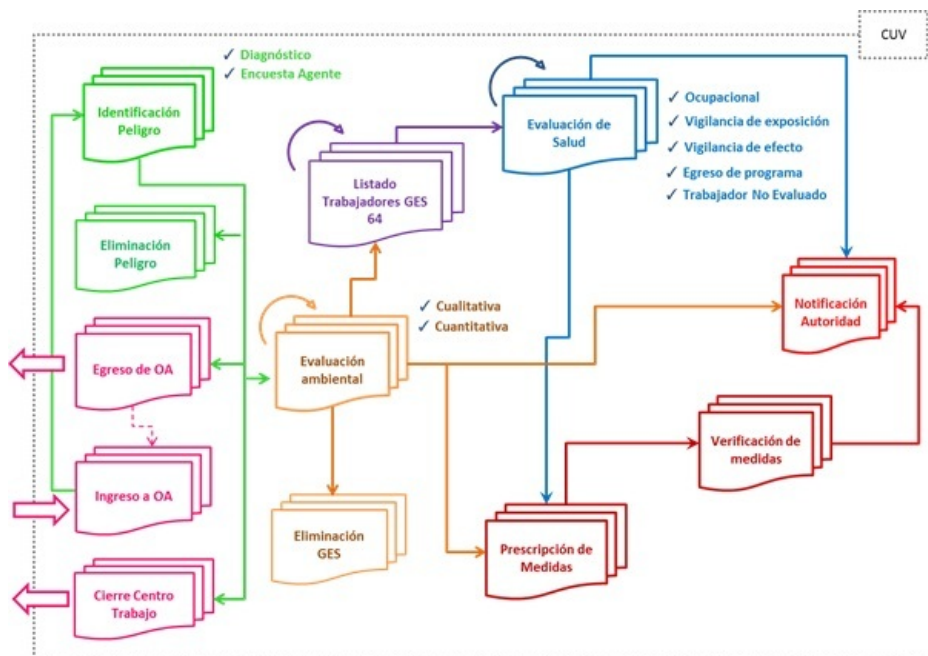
CUV

✓ Diagnóstico
✓ Encuesta Agente

Identificación Peligro

Eliminación Peligro

Egreso de OA

Ingreso a OA

Cierre Centro Trabajo

Listado Trabajadores GES 64

Evaluación de Salud

✓ Ocupacional
✓ Vigilancia de exposición
✓ Vigilancia de efecto
✓ Egreso de programa
✓ Trabajador No Evaluado

Evaluación ambiental

✓ Cualitativa
✓ Cuantitativa

Notificación Autoridad

Verificación de medidas

Eliminación GES

Prescripción de Medidas